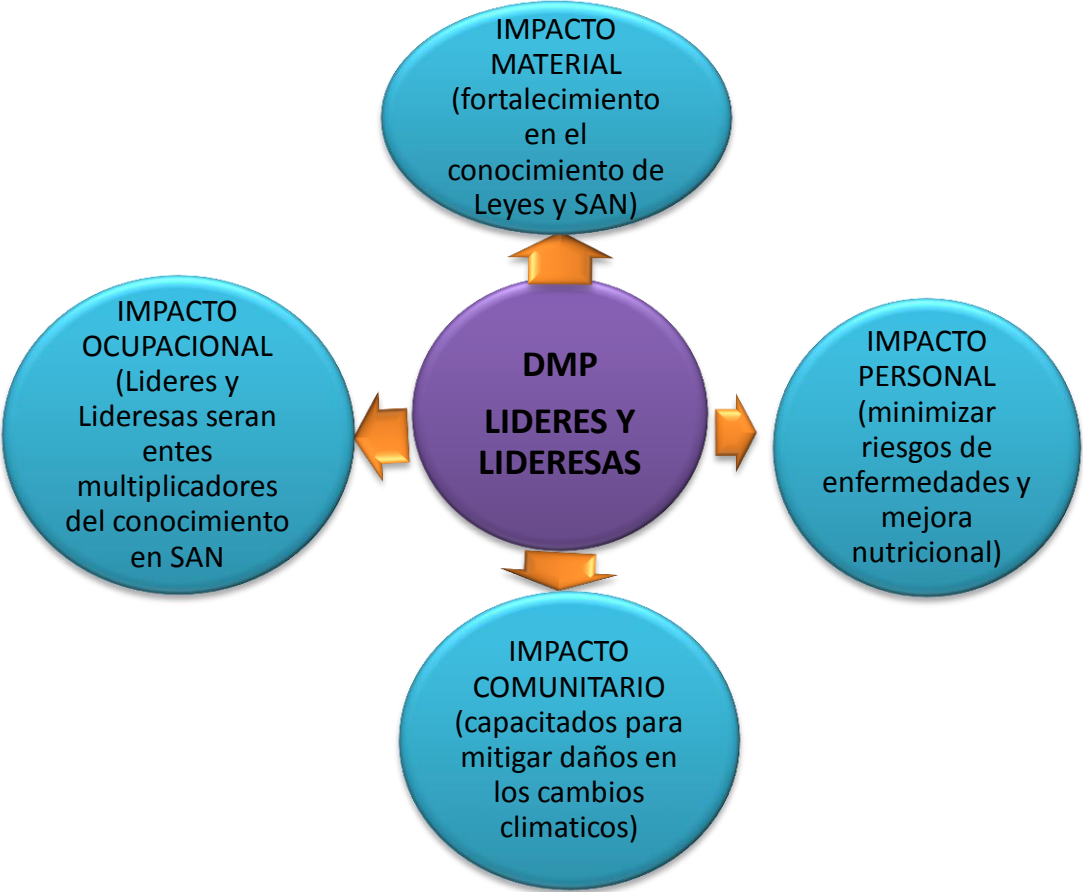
IMPACTO MATERIAL (fortalecimiento en el conocimiento de Leyes y SAN)

IMPACTO OCUPACIONAL (Lideres y Lideresas seran entes multiplicadores del conocimiento en SAN

DMP

LIDERES Y LIDERESAS

IMPACTO PERSONAL (minimizar riesgos de enfermedades y mejora nutricional)

IMPACTO COMUNITARIO (capacitados para mitigar daños en los cambios climaticos)